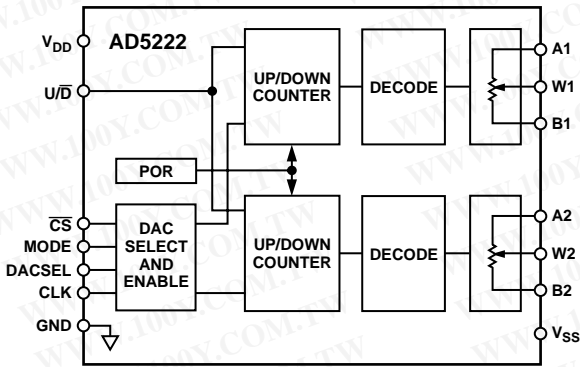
$V_{DD}$
AD5222
$U/\overline{D}$
UP/DOWN COUNTER
DECODE
A1
W1
B1
POR
$\overline{CS}$
MODE
DACSEL
CLK
GND
DAC SELECT AND ENABLE
UP/DOWN COUNTER
DECODE
A2
W2
B2
$V_{SS}$
WWW.100Y.COM.TW
WWW.100Y.COM.TW
WWW.100Y.COM.TW
WWW.100Y.COM.TW
WWW.100Y.COM.TW
WWW.100Y.COM.TW
WWW.100Y.COM.TW